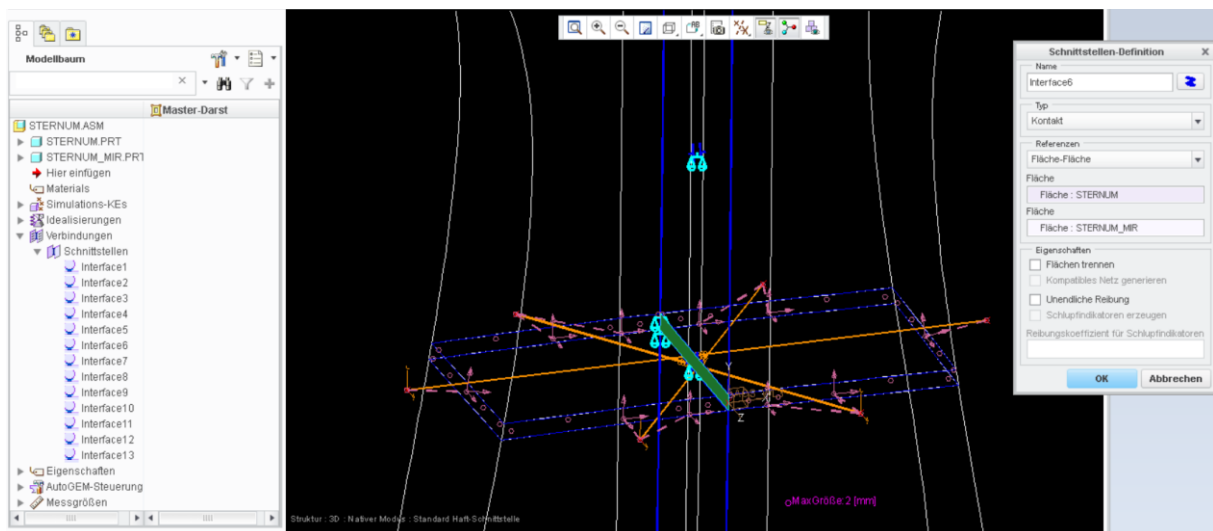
Modellbaum

Master-Darst

STERNUM.ASM
STERNUM.PRT
STERNUM_MIR.PRT
Hier einfügen
Materials
Simulations-KEs
Idealisierungen
Verbindungen
Schnittstellen
Interface1
Interface2
Interface3
Interface4
Interface5
Interface6
Interface7
Interface8
Interface9
Interface10
Interface11
Interface12
Interface13
Eigenschaften
AutoGEM-Steuerung
Messgrößen

Z

MaxGröße: 2 [mm]

Struktur : 3D : Nativer Modus : Standard Haft-Schnittstelle

Schnittstellen-Definition
Name
Interface6
Typ
Kontakt
Referenzen
Fläche-Fläche
Fläche
Fläche : STERNUM
Fläche
Fläche : STERNUM_MIR
Eigenschaften
Flächen trennen
Kompatibles Netz generieren
Unendliche Reibung
Schlupfindikatoren erzeugen
Reibungskoeffizient für Schlupfindikatoren
OK
Abbrechen